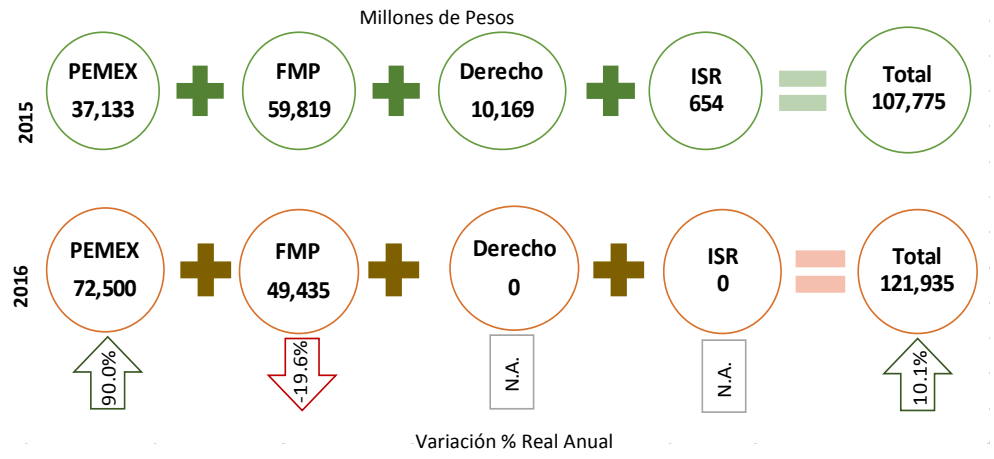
Millones de Pesos

2015

PEMEX 37,133

FMP 59,819

Derecho 10,169

ISR 654

Total 107,775

2016

PEMEX 72,500

FMP 49,435

Derecho 0

ISR 0

Total 121,935

90.0%

-19.6%

N.A.

N.A.

10.1%

Variación % Real Anual